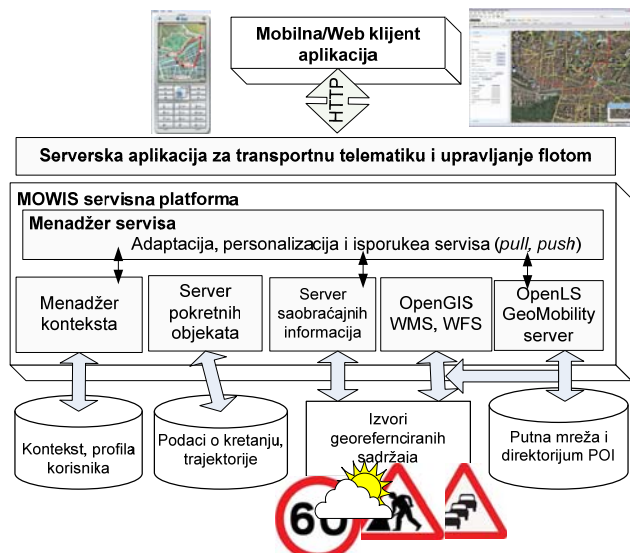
Mobilna/Web klijent aplikacija

HTTP

Serverska aplikacija za transportnu telematiku i upravljanje flotom

MOWIS servisna platforma

Menadžer servisa

Adaptacija, personalizacija i isporukea servisa (*pull, push*)

Menadžer konteksta

Server pokretnih objekata

Server saobraćajnih informacija

OpenGIS WMS, WFS

OpenLS GeoMobility server

Kontekst, profila korisnika

Podaci o kretanju, trajektorije

Izvori georefernciranih sadržaja

Putna mreža i direktorijum POI

60